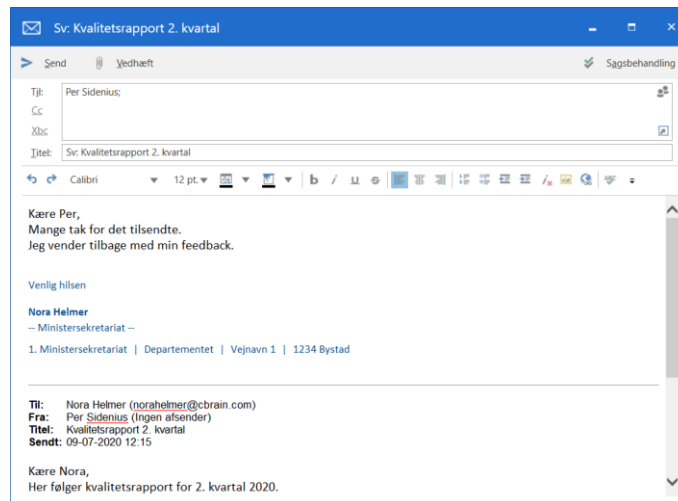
Sv: Kvalitetsrapport 2. kvartal

Send Vedhæft Sagsbehandling

Til: Per Sidenius;
Cc
Xbc
Titel: Sv: Kvalitetsrapport 2. kvartal

Calibri 12 pt. b i u

Kære Per,
Mange tak for det tilsendte.
Jeg vender tilbage med min feedback.

Venlig hilsen

Nora Helmer
-- Ministersekretariat --

1. Ministersekretariat | Departementet | Vejnavn 1 | 1234 Bystad

Til: Nora Helmer (norahelmer@cbrain.com)
Fra: Per Sidenius (Ingen afsender)
Titel: Kvalitetsrapport 2. kvartal
Sendt: 09-07-2020 12:15

Kære Nora,
Her følger kvalitetsrapport for 2. kvartal 2020.